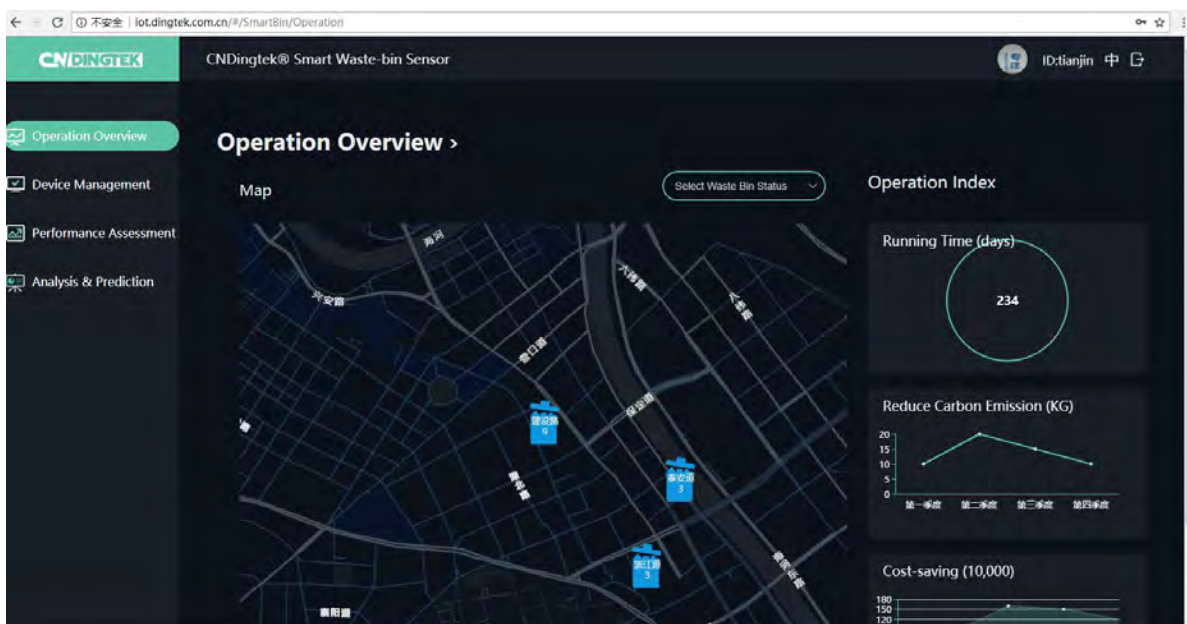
不安全 | iot.dingtek.com.cn/#/SmartBin/Operation

CNDINGTEK

CNDingtek® Smart Waste-bin Sensor

ID:tianjin 中

Operation Overview

Device Management

Performance Assessment

Analysis & Prediction

Operation Overview ›

Map

Select Waste Bin Status

海河

大沽路

兴安路

八一路

营口道

保定道

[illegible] 9

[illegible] 3

浙江路 3

襄阳道

Operation Index

Running Time (days)

234

Reduce Carbon Emission (KG)

20
15
10
5
0

第一季度 第二季度 第三季度 第四季度

Cost-saving (10,000)

180
150
120